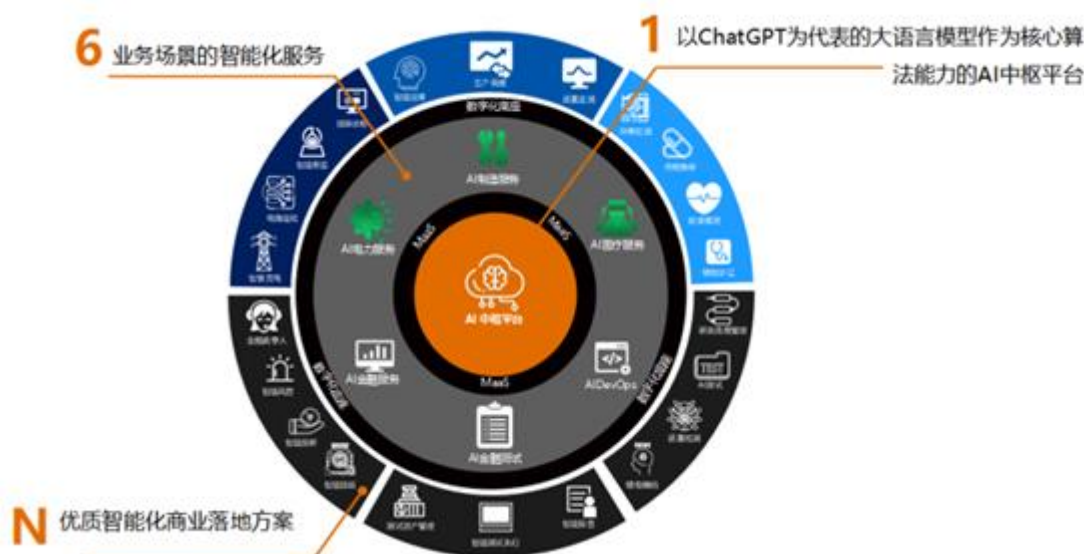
6 业务场景的智能化服务

1 以ChatGPT为代表的大语言模型作为核心算法能力的AI中枢平台

数字化渠道

AI制造服务

AI电力服务

AI医疗服务

MaaS

MaaS

MaaS

AI 中枢平台

AI金融服务

AIDevOps

AI金融形式

数字化运营

N 优质智能化商业落地方案